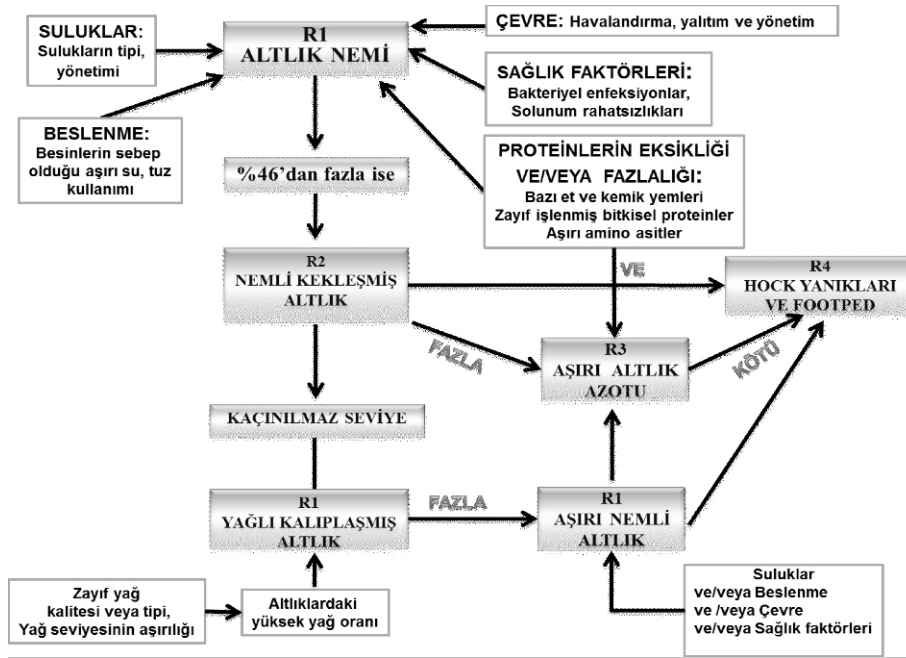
SULUKLAR:
Sulukların tipi, yönetimi

R1
ALTLIK NEMİ

ÇEVRE: Havalandırma, yalıtım ve yönetim

SAĞLIK FAKTÖRLERİ:
Bakteriyel enfeksiyonlar, Solunum rahatsızlıkları

BESLENME:
Besinlerin sebep olduğu aşırı su, tuz kullanımı

PROTEİNLERİN EKSİKLİĞİ VE/VEYA FAZLALIĞI:
Bazı et ve kemik yemleri
Zayıf işlenmiş bitkisel proteinler
Aşırı amino asitler

%46'dan fazla ise

R2
NEMLİ KEKLEŞMİŞ ALTLIK

VE

R4
HOCK YANIKLARI VE FOOTPED

FAZLA

R3
AŞIRI ALTLIK AZOTU

KÖTÜ

KAÇINILMAZ SEVİYE

R1
YAĞLI KALIPLAŞMIŞ ALTLIK

FAZLA

R1
AŞIRI NEMLİ ALTLIK

Zayıf yağ kalitesi veya tipi,
Yağ seviyesinin aşırılığı

Altlıklardaki yüksek yağ oranı

Suluklar
ve/veya Beslenme
ve /veya Çevre
ve/veya Sağlık faktörleri